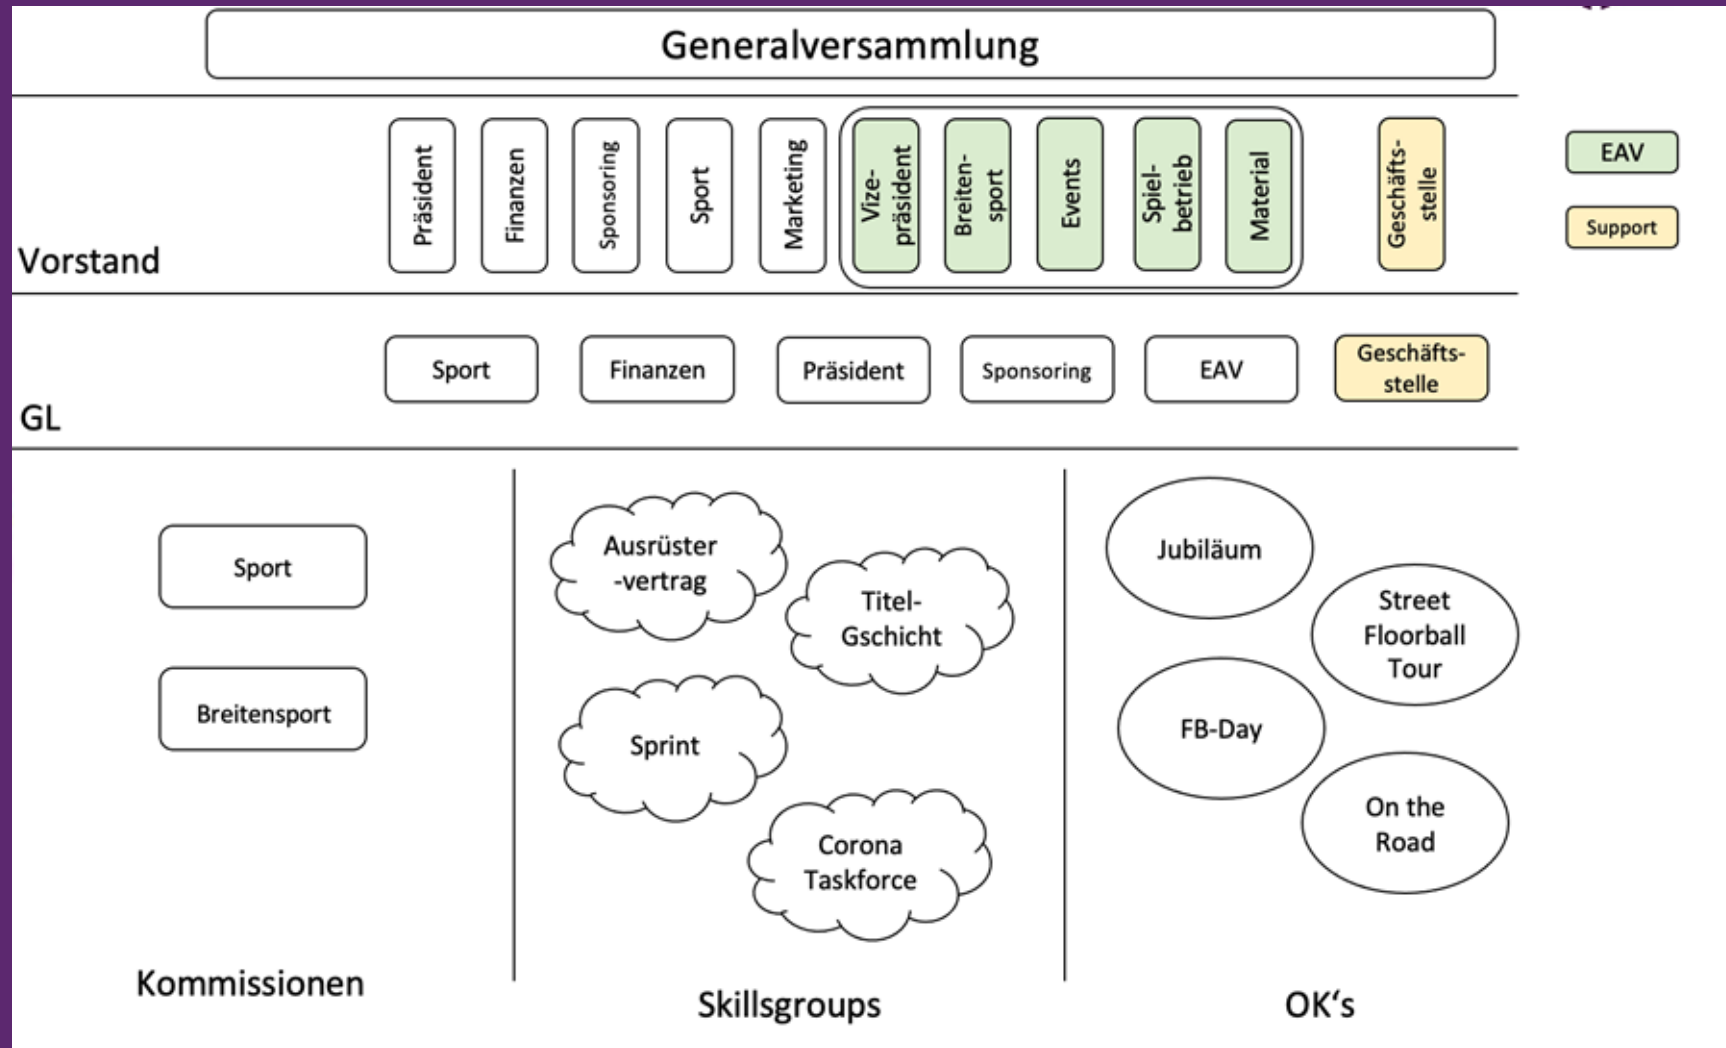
Generalversammlung

Vorstand

Präsident
Finanzen
Sponsoring
Sport
Marketing
Vizepräsident
Breitensport
Events
Spielbetrieb
Material
Geschäftsstelle

EAV
Support

GL

Sport
Finanzen
Präsident
Sponsoring
EAV
Geschäftsstelle

Sport
Breitensport

Kommissionen

Ausrüster-vertrag
Titel-Gschicht
Sprint
Corona Taskforce

Skillsgroups

Jubiläum
Street Floorball Tour
FB-Day
On the Road

OK's